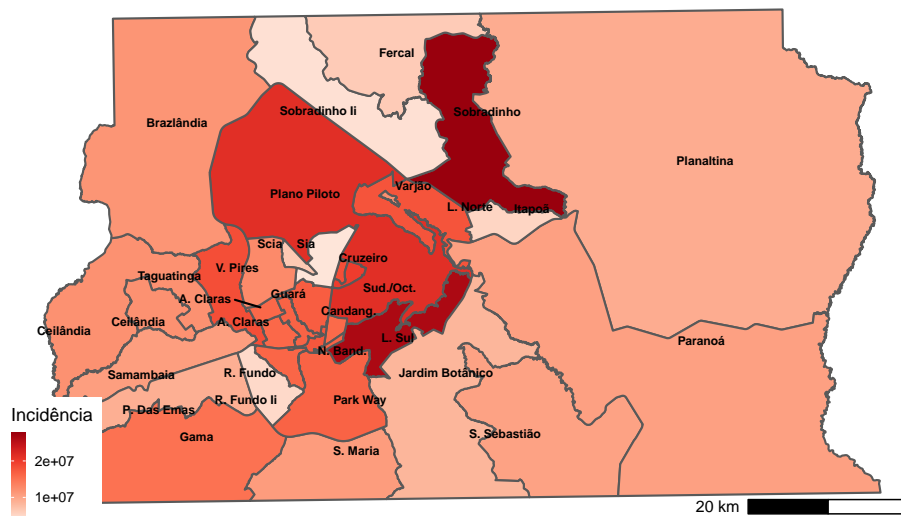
Fercal
Sobradinho Ii
Sobradinho
Brazlândia
Planaltina
Plano Piloto
Varjão
L. Norte
Itapoã
Scia
Sia
V. Pires
Cruzeiro
Taguatinga
A. Claras
Guará
Sud./Oct.
Ceilândia
Ceilândia
A. Claras
Candang.
L. Sul
Paranoá
N. Band.
Samambaia
R. Fundo
Jardim Botânico
Incidência
P. Das Emas
R. Fundo Ii
Park Way
Gama
S. Sebastião
2e+07
S. Maria
1e+07
20 km